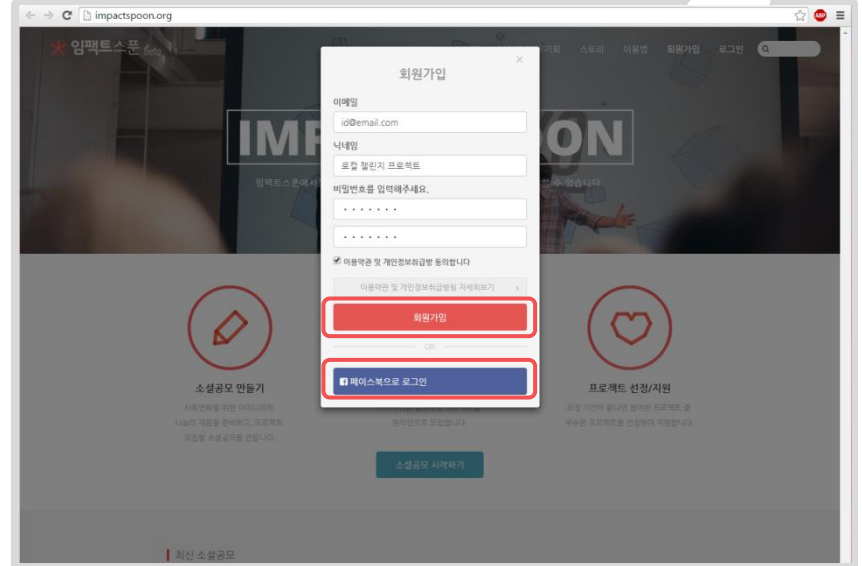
impactspoon.org

임팩트스푼 beta

기획 스토리 이용법 회원가입 로그인

IMP ON

임팩트스푼에서 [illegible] 수 있습니다

회원가입

이메일

id@email.com

닉네임

로컬 챌린지 프로젝트

비밀번호를 입력해주세요.

·······

·······

이용약관 및 개인정보취급방 동의합니다

이용약관 및 개인정보취급방침 자세히보기 >

회원가입

OR

f 페이스북으로 로그인

소셜공모 만들기

사회변화를 위한 아이디어와 나눔의 제원을 준비하고, 프로젝트 모집할 소셜공모를 만듭니다.

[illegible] 온라인으로 모집합니다

프로젝트 선정/지원

모집 기간에 참여한 프로젝트 중 우수한 프로젝트를 선정하여 지원합니다.

소셜공모 시작하기

최신 소셜공모